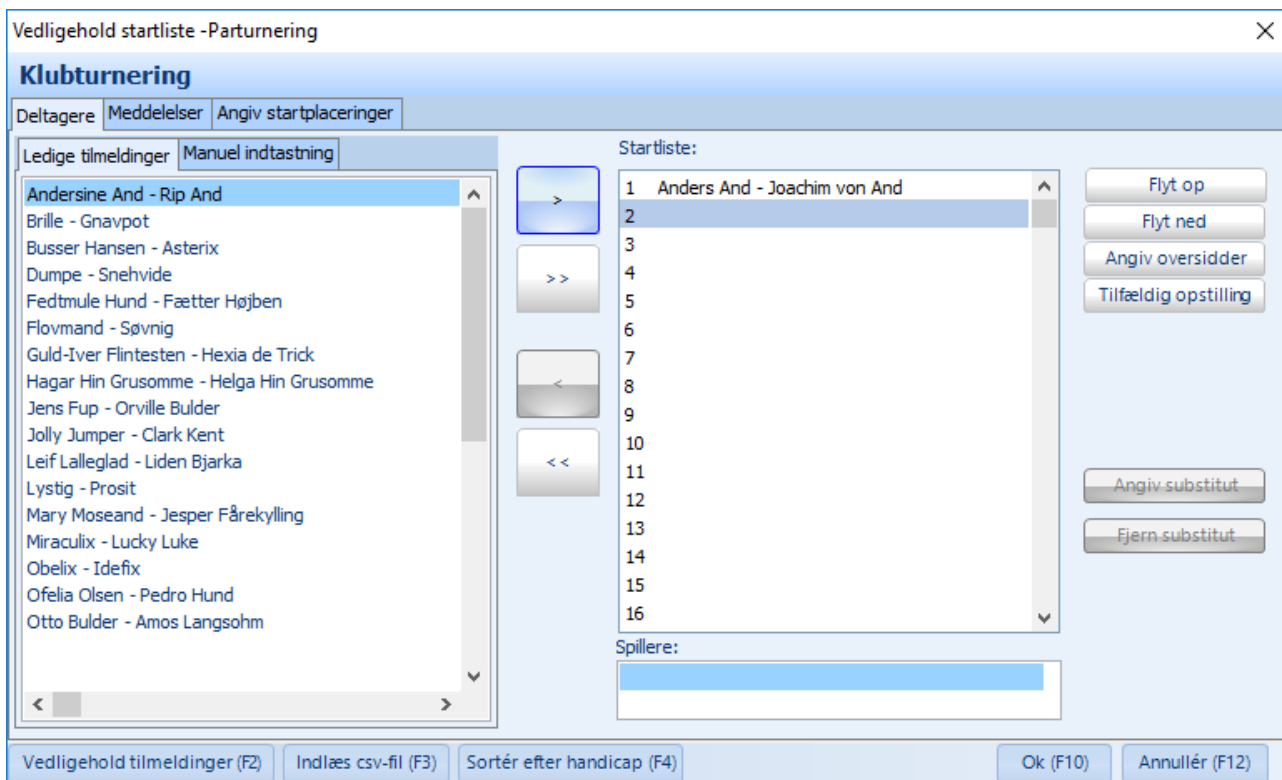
Vedligehold startliste -Parturnering

Klubturnering

Deltagere | Meddelelser | Angiv startplaceringer

Ledige tilmeldinger | Manuel indtastning

Andersine And - Rip And
Brille - Gnavpot
Busser Hansen - Asterix
Dumpe - Snehvide
Fedtmule Hund - Fætter Højben
Flovmand - Søvnig
Guld-Iver Flintesten - Hexia de Trick
Hagar Hin Grusomme - Helga Hin Grusomme
Jens Fup - Orville Bulder
Jolly Jumper - Clark Kent
Leif Lalleglad - Liden Bjarka
Lystig - Prosit
Mary Moseand - Jesper Fårekylling
Miraculix - Lucky Luke
Obelix - Idefix
Ofelia Olsen - Pedro Hund
Otto Bulder - Amos Langsohm

>
>>
<
<<

Startliste:
1 Anders And - Joachim von And
2
3
4
5
6
7
8
9
10
11
12
13
14
15
16

Spillere:

Flyt op
Flyt ned
Angiv oversidder
Tilfældig opstilling

Angiv substitut
Fjern substitut

Vedligehold tilmeldinger (F2) | Indlæs csv-fil (F3) | Sortér efter handicap (F4) | Ok (F10) | Annullér (F12)